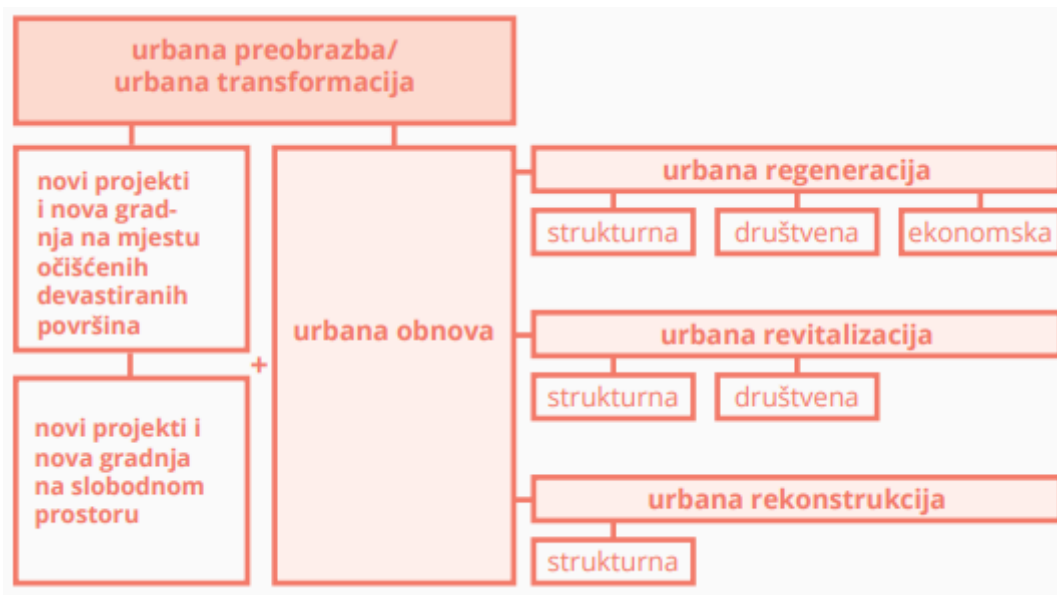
urbana preobrazba/
urbana transformacija

novi projekti i nova gradnja na mjestu očišćenih devastiranih površina

novi projekti i nova gradnja na slobodnom prostoru

+

urbana obnova

urbana regeneracija

strukturna

društvena

ekonomska

urbana revitalizacija

strukturna

društvena

urbana rekonstrukcija

strukturna